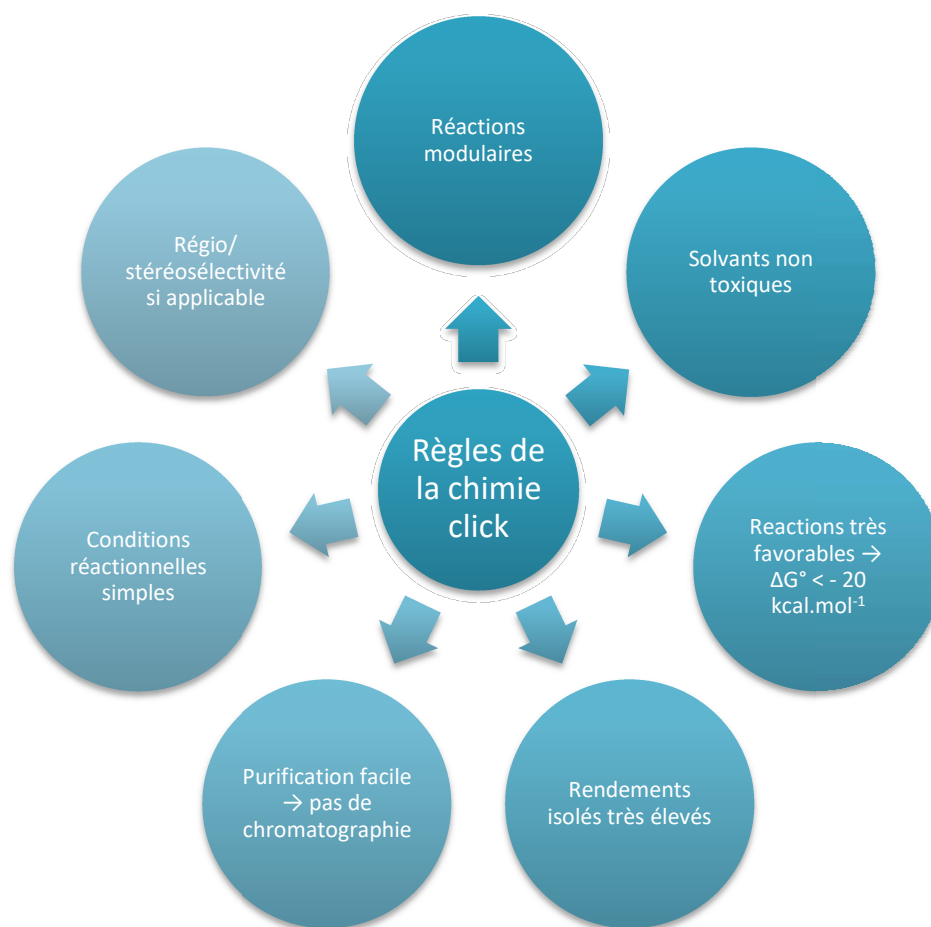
Règles de la chimie click

Réactions modulaires

Solvants non toxiques

Reactions très favorables → $\Delta G° < -20$ kcal.mol$^{-1}$

Rendements isolés très élevés

Purification facile → pas de chromatographie

Conditions réactionnelles simples

Régio/ stéréosélectivité si applicable